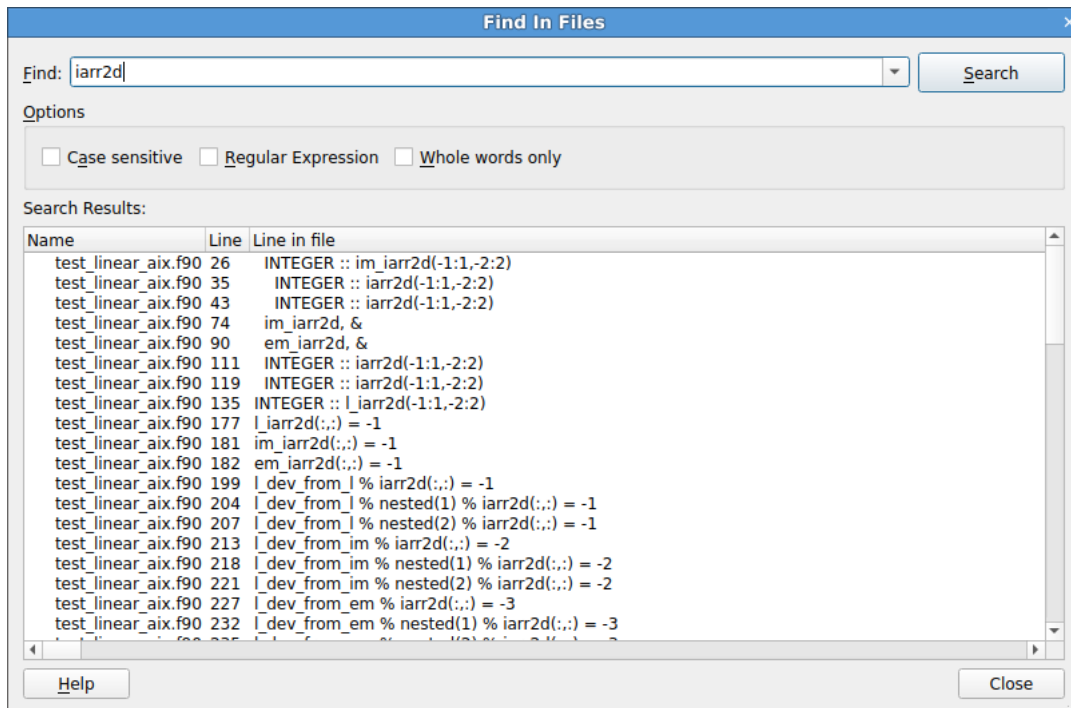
Find In Files

Find: iarr2d

Search

Options

Case sensitive Regular Expression Whole words only

Search Results:

| Name | Line | Line in file |
|---|---|---|
| test_linear_aix.f90 | 26 | INTEGER :: im_iarr2d(-1:1,-2:2) |
| test_linear_aix.f90 | 35 | INTEGER :: iarr2d(-1:1,-2:2) |
| test_linear_aix.f90 | 43 | INTEGER :: iarr2d(-1:1,-2:2) |
| test_linear_aix.f90 | 74 | im_iarr2d, & |
| test_linear_aix.f90 | 90 | em_iarr2d, & |
| test_linear_aix.f90 | 111 | INTEGER :: iarr2d(-1:1,-2:2) |
| test_linear_aix.f90 | 119 | INTEGER :: iarr2d(-1:1,-2:2) |
| test_linear_aix.f90 | 135 | INTEGER :: l_iarr2d(-1:1,-2:2) |
| test_linear_aix.f90 | 177 | l_iarr2d(:,:) = -1 |
| test_linear_aix.f90 | 181 | im_iarr2d(:,:) = -1 |
| test_linear_aix.f90 | 182 | em_iarr2d(:,:) = -1 |
| test_linear_aix.f90 | 199 | l_dev_from_l % iarr2d(:,:) = -1 |
| test_linear_aix.f90 | 204 | l_dev_from_l % nested(1) % iarr2d(:,:) = -1 |
| test_linear_aix.f90 | 207 | l_dev_from_l % nested(2) % iarr2d(:,:) = -1 |
| test_linear_aix.f90 | 213 | l_dev_from_im % iarr2d(:,:) = -2 |
| test_linear_aix.f90 | 218 | l_dev_from_im % nested(1) % iarr2d(:,:) = -2 |
| test_linear_aix.f90 | 221 | l_dev_from_im % nested(2) % iarr2d(:,:) = -2 |
| test_linear_aix.f90 | 227 | l_dev_from_em % iarr2d(:,:) = -3 |
| test_linear_aix.f90 | 232 | l_dev_from_em % nested(1) % iarr2d(:,:) = -3 |
| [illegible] | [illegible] | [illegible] |

Help

Close